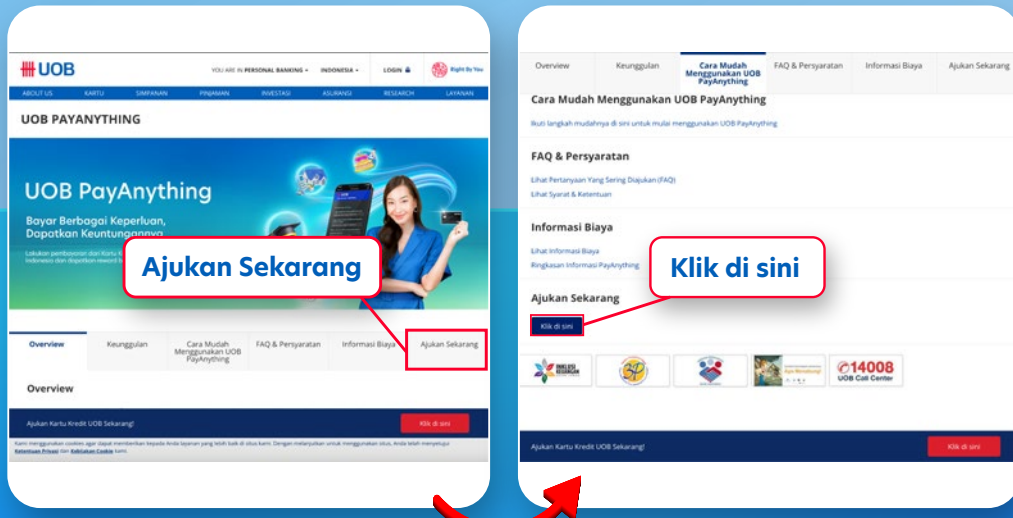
UOB

YOU ARE IN PERSONAL BANKING INDONESIA LOGIN Right By You

ABOUT US KARTU SIMPANAN PINJAMAN INVESTASI ASURANSI RESEARCH LAYANAN

UOB PAYANYTHING

UOB PayAnything

Bayar Berbagai Keperluan, Dapatkan Keuntungannya

Lakukan pembayaran dari Kartu K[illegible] Indonesia dan dapatkan reward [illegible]

Ajukan Sekarang

Overview | Keunggulan | Cara Mudah Menggunakan UOB PayAnything | FAQ & Persyaratan | Informasi Biaya | Ajukan Sekarang

Overview

Ajukan Kartu Kredit UOB Sekarang!

Klik di sini

Kami menggunakan cookies agar dapat memberikan kepada Anda layanan yang lebih baik di situs kami. Dengan melanjutkan untuk menggunakan situs, Anda telah menyetujui Ketentuan Privasi dan Kebijakan Cookie kami.

Overview | Keunggulan | Cara Mudah Menggunakan UOB PayAnything | FAQ & Persyaratan | Informasi Biaya | Ajukan Sekarang

Cara Mudah Menggunakan UOB PayAnything

Ikuti langkah mudahnya di sini untuk mulai menggunakan UOB PayAnything

FAQ & Persyaratan

Lihat Pertanyaan Yang Sering Diajukan (FAQ)

Lihat Syarat & Ketentuan

Informasi Biaya

Lihat Informasi Biaya

Ringkasan Informasi PayAnything

Klik di sini

Ajukan Sekarang

Klik di sini

14008 UOB Call Center

Ajukan Kartu Kredit UOB Sekarang!

Klik di sini